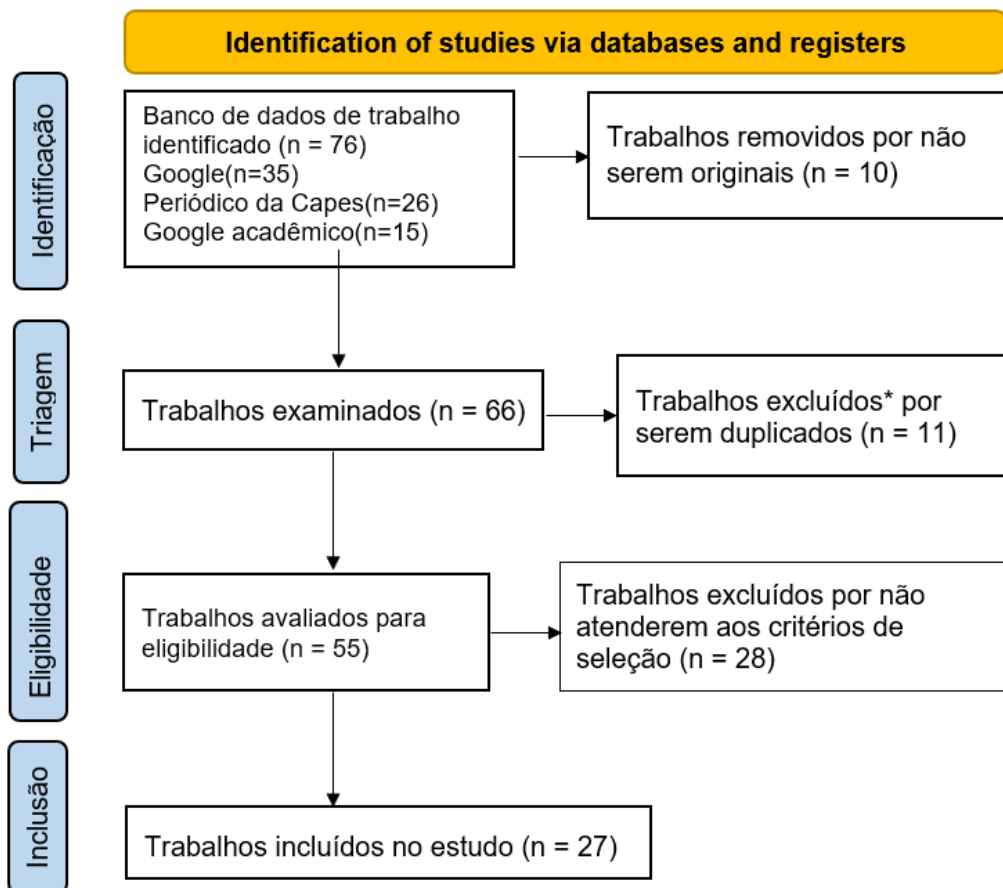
Identification of studies via databases and registers

Identificação

Banco de dados de trabalho identificado (n = 76)
Google(n=35)
Periódico da Capes(n=26)
Google acadêmico(n=15)

Trabalhos removidos por não serem originais (n = 10)

Triagem

Trabalhos examinados (n = 66)

Trabalhos excluídos* por serem duplicados (n = 11)

Eligibilidade

Trabalhos avaliados para eligibilidade (n = 55)

Trabalhos excluídos por não atenderem aos critérios de seleção (n = 28)

Inclusão

Trabalhos incluídos no estudo (n = 27)